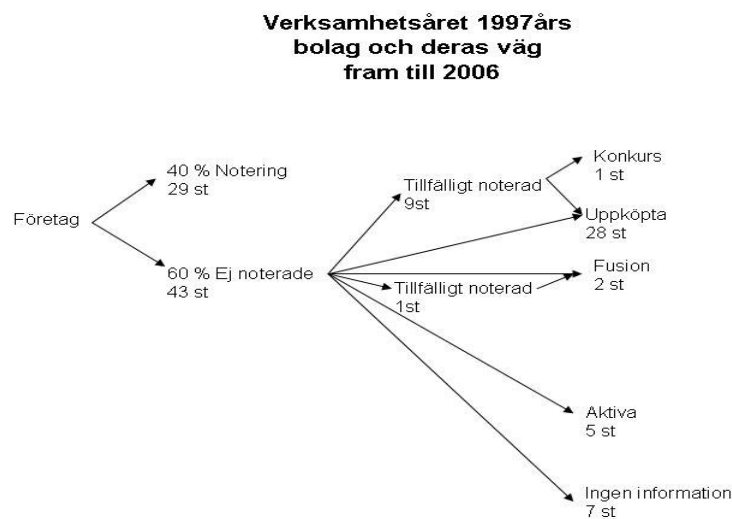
Verksamhetsåret 1997års bolag och deras väg fram till 2006

Företag

40 % Notering
29 st

60 % Ej noterade
43 st

Tillfälligt noterad
9st

Tillfälligt noterad
1st

Konkurs
1 st

Uppköpta
28 st

Fusion
2 st

Aktiva
5 st

Ingen information
7 st